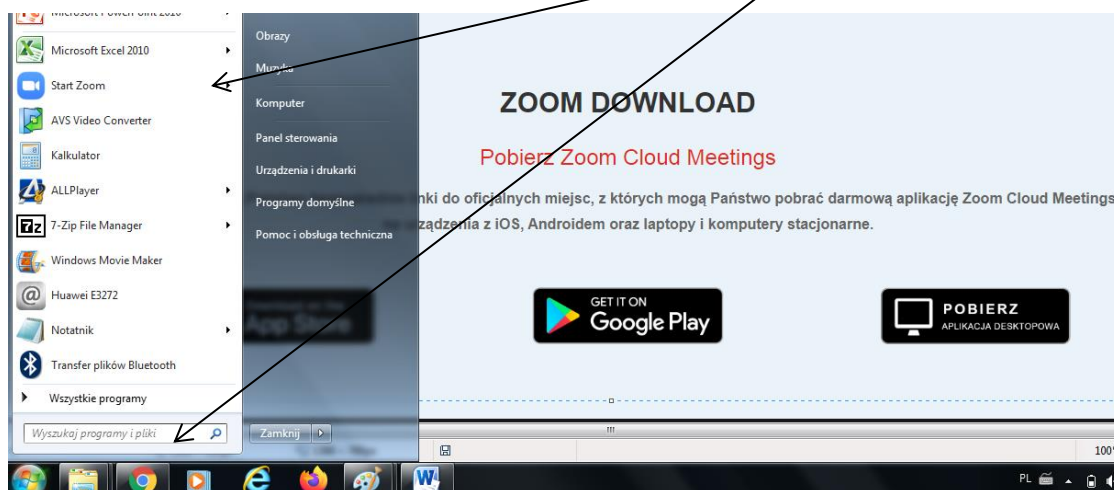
Microsoft PowerPoint 2010
Microsoft Excel 2010
Start Zoom
AVS Video Converter
Kalkulator
ALLPlayer
7-Zip File Manager
Windows Movie Maker
Huawei E3272
Notatnik
Transfer plików Bluetooth
Wszystkie programy
Wyszukaj programy i pliki

Obrazy
Muzyka
Komputer
Panel sterowania
Urządzenia i drukarki
Programy domyślne
Pomoc i obsługa techniczna
Zamknij

ZOOM DOWNLOAD

Pobierz Zoom Cloud Meetings

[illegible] linki do oficjalnych miejsc, z których mogą Państwo pobrać darmową aplikację Zoom Cloud Meetings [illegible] na urządzenia z iOS, Androidem oraz laptopy i komputery stacjonarne.

App Store

GET IT ON
Google Play

POBIERZ
APLIKACJA DESKTOPOWA

100

PL